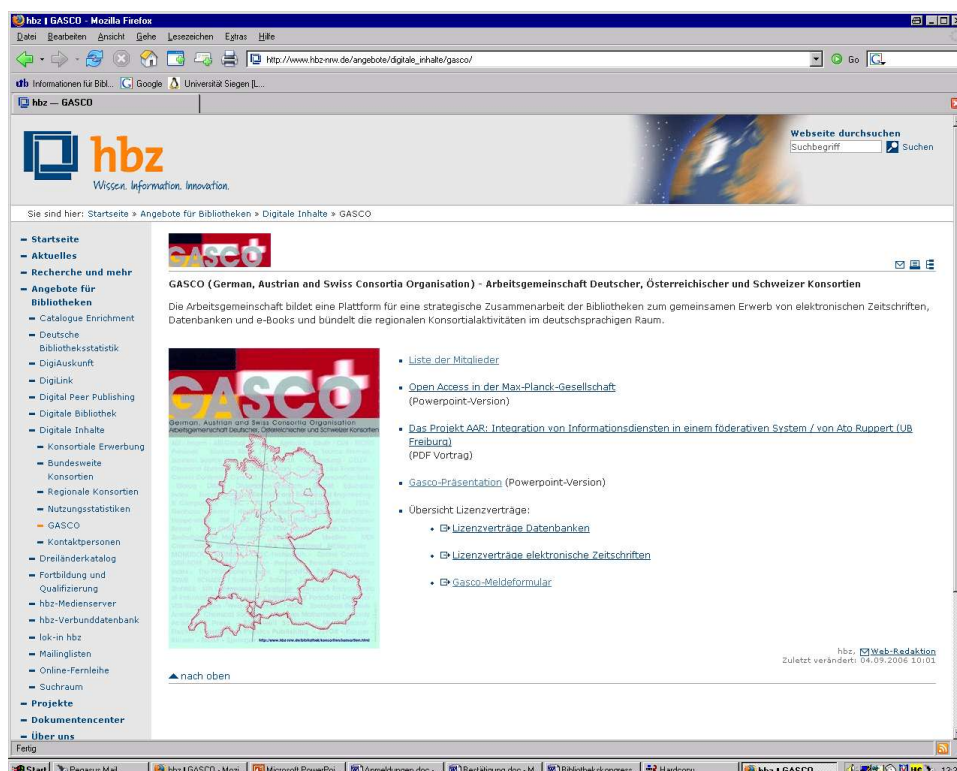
hbz | GASCO - Mozilla Firefox

Datei Bearbeiten Ansicht Gehe Lesezeichen Extras Hilfe

http://www.hbz-nrw.de/angebote/digitale_inhalte/gasco/

Go

Informationen für Bibl... Google Universität Siegen [L...

hbz — GASCO

hbz
Wissen. Information. Innovation.

Webseite durchsuchen
Suchbegriff
Suchen

Sie sind hier: Startseite » Angebote für Bibliotheken » Digitale Inhalte » GASCO

– Startseite
– Aktuelles
– Recherche und mehr
– Angebote für Bibliotheken
– Catalogue Enrichment
– Deutsche Bibliotheksstatistik
– DigiAuskunft
– DigiLink
– Digital Peer Publishing
– Digitale Bibliothek
– Digitale Inhalte
– Konsortiale Erwerbung
– Bundesweite Konsortien
– Regionale Konsortien
– Nutzungsstatistiken
– GASCO
– Kontaktpersonen
– Dreiländerkatalog
– Fortbildung und Qualifizierung
– hbz-Medienserver
– hbz-Verbunddatenbank
– lok-in hbz
– Mailinglisten
– Online-Fernleihe
– Suchraum
– Projekte
– Dokumentencenter
– Über uns

GASCO

GASCO (German, Austrian and Swiss Consortia Organisation) - Arbeitsgemeinschaft Deutscher, Österreichischer und Schweizer Konsortien

Die Arbeitsgemeinschaft bildet eine Plattform für eine strategische Zusammenarbeit der Bibliotheken zum gemeinsamen Erwerb von elektronischen Zeitschriften, Datenbanken und e-Books und bündelt die regionalen Konsortialaktivitäten im deutschsprachigen Raum.

GASCO
German, Austrian and Swiss Consortia Organisation
Arbeitsgemeinschaft Deutscher, Österreichischer und Schweizer Konsortien

http://www.hbz-nrw.de/bibliothek/konsortien/konsortien.html

• Liste der Mitglieder

• Open Access in der Max-Planck-Gesellschaft
(Powerpoint-Version)

• Das Projekt AAR: Integration von Informationsdiensten in einem föderativen System / von Ato Ruppert (UB Freiburg)
(PDF Vortrag)

• Gasco-Präsentation (Powerpoint-Version)

• Übersicht Lizenzverträge:
• Lizenzverträge Datenbanken
• Lizenzverträge elektronische Zeitschriften
• Gasco-Meldeformular

hbz, Web-Redaktion
Zuletzt verändert: 04.09.2006 10:01

nach oben

Fertig

Start | Pegasus Mail | hbz | GASCO - Mozi... | Microsoft PowerPoi... | Anmeldungen.doc - ... | Bestätigung.doc - M... | Bibliothekskongress | Hardcopy | hbz | GASCO